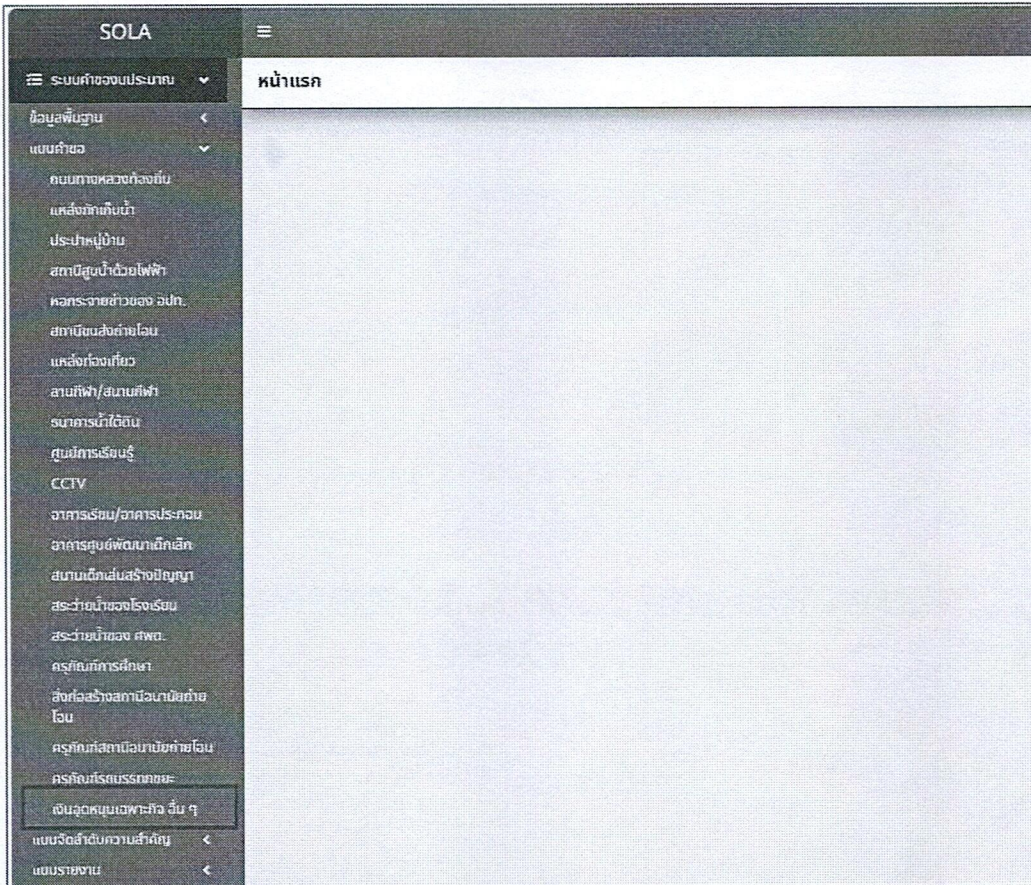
SOLA

≡

☰ ระบบคำของบประมาณ

หน้าแรก

ข้อมูลพื้นฐาน

แบบคำขอ

ถนนทางหลวงท้องถิ่น

แหล่งกักเก็บน้ำ

ประปาหมู่บ้าน

สถานีสูบน้ำด้วยไฟฟ้า

หอกระจายข่าวของ อปท.

สถานีขนส่งถ่ายโอน

แหล่งท่องเที่ยว

ลานกีฬา/สนามกีฬา

ธนาคารน้ำใต้ดิน

ศูนย์การเรียนรู้

CCTV

อาคารเรียน/อาคารประกอบ

อาคารศูนย์พัฒนาเด็กเล็ก

สนามเด็กเล่นสร้างปัญญา

สระว่ายน้ำของโรงเรียน

สระว่ายน้ำของ ศพด.

ครุภัณฑ์การศึกษา

สิ่งก่อสร้างสถานีอนามัยถ่ายโอน

ครุภัณฑ์สถานีอนามัยถ่ายโอน

ครุภัณฑ์รถบรรทุกขยะ

เงินอุดหนุนเฉพาะกิจ อื่น ๆ

แบบจัดลำดับความสำคัญ

แบบรายงาน